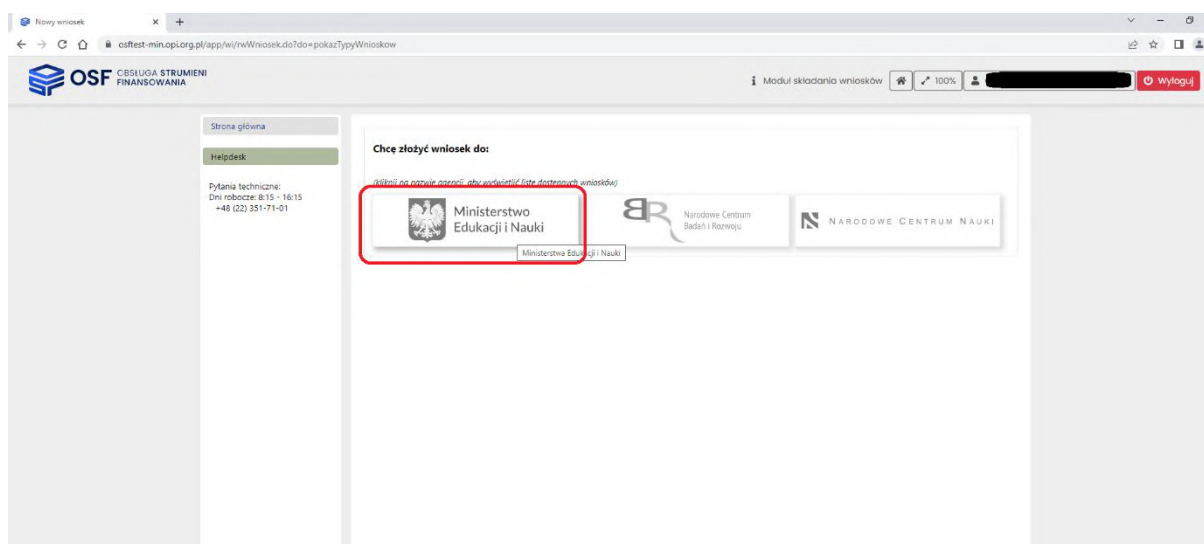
Nowy wniosek × +

osftest-min.opi.org.pl/app/wi/rwWniosek.do?do=pokazTypyWnioskow

OSF OBSŁUGA STRUMIENI FINANSOWANIA

Moduł składania wniosków 100% Wyloguj

Strona główna

Helpdesk

Pytania techniczne:
Dni robocze: 8:15 - 16:15
+48 (22) 351-71-01

Chcę złożyć wniosek do:

(kliknij na nazwie agencji, aby wyświetlić listę dostępnych wniosków)

Ministerstwo Edukacji i Nauki

Narodowe Centrum Badań i Rozwoju

NARODOWE CENTRUM NAUKI

Ministerstwa Edukacji i Nauki